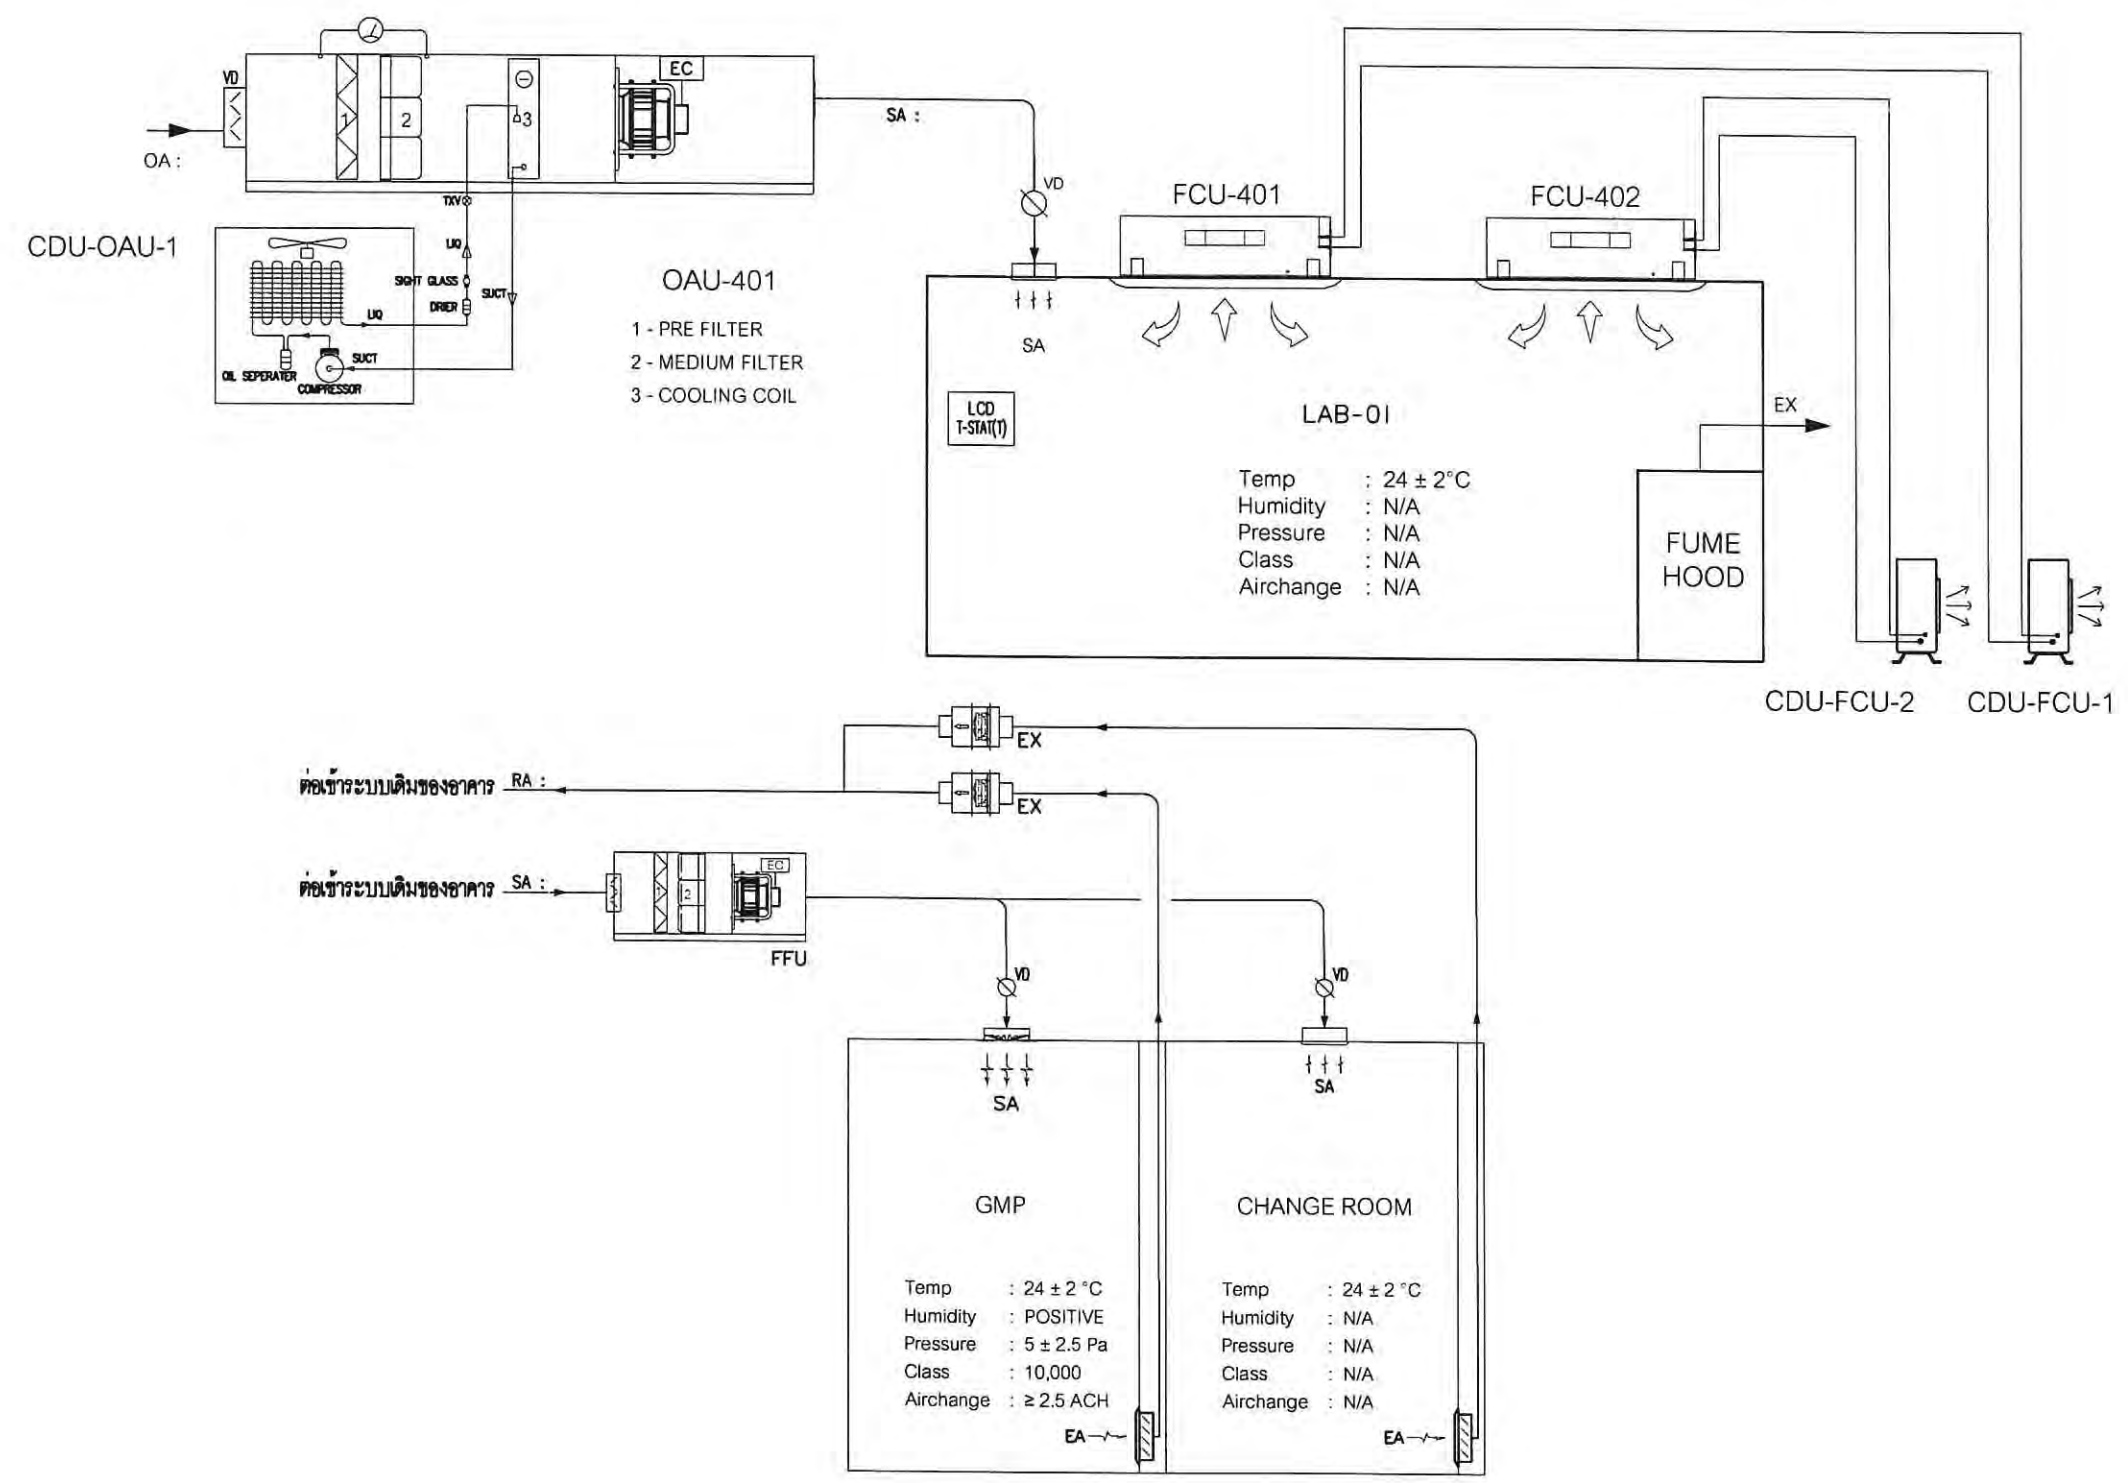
VD

OA :

1

2

3

EC

SA :

CDU-OAU-1

TXV

LIQ

SIGHT GLASS

DRIER

SUCT

LIQ

SUCT

OIL SEPERATER

COMPRESSOR

OAU-401

1 - PRE FILTER

2 - MEDIUM FILTER

3 - COOLING COIL

VD

FCU-401

FCU-402

SA

LCD T-STAT(T)

LAB-01

EX

Temp : 24 ± 2°C
Humidity : N/A
Pressure : N/A
Class : N/A
Airchange : N/A

FUME HOOD

CDU-FCU-2

CDU-FCU-1

EX

ต่อเข้าระบบเดิมของอาคาร RA :

EX

ต่อเข้าระบบเดิมของอาคาร SA :

EC

2

FFU

VD

VD

SA

SA

GMP

Temp : 24 ± 2 °C
Humidity : POSITIVE
Pressure : 5 ± 2.5 Pa
Class : 10,000
Airchange : ≥ 2.5 ACH

EA

CHANGE ROOM

Temp : 24 ± 2 °C
Humidity : N/A
Pressure : N/A
Class : N/A
Airchange : N/A

EA